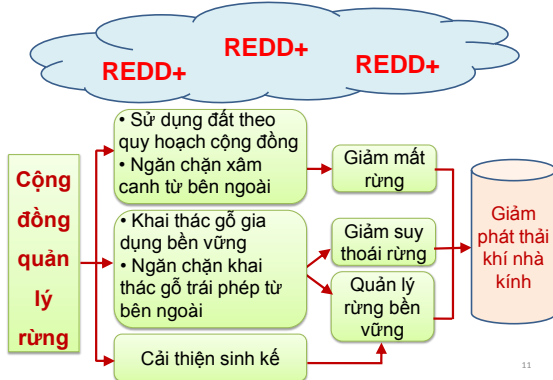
REDD+

REDD+

REDD+

Cộng đồng quản lý rừng

• Sử dụng đất theo quy hoạch cộng đồng
• Ngăn chặn xâm canh từ bên ngoài

• Khai thác gỗ gia dụng bền vững
• Ngăn chặn khai thác gỗ trái phép từ bên ngoài

Cải thiện sinh kế

Giảm mất rừng

Giảm suy thoái rừng

Quản lý rừng bền vững

Giảm phát thải khí nhà kính

11